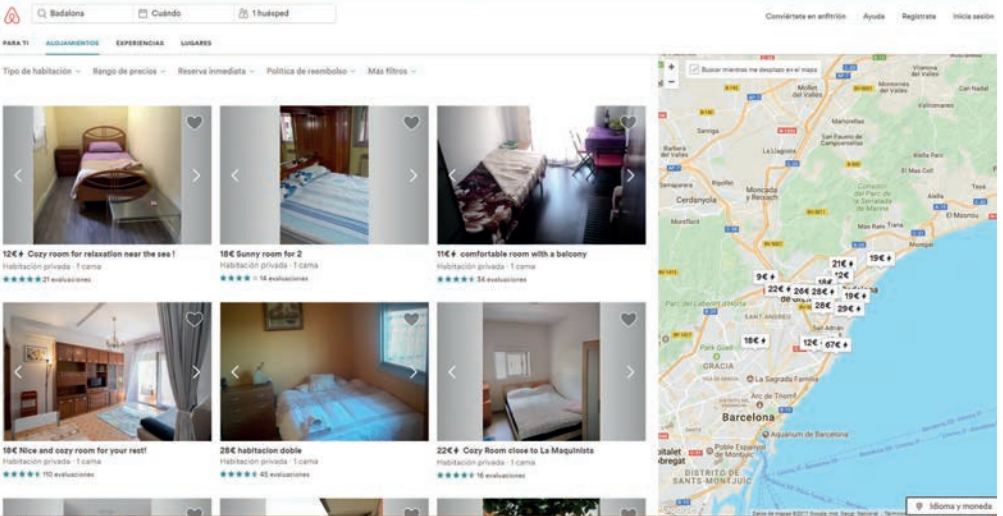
Badalona | Cuándo | 1 huésped

Conviértete en anfitrión | Ayuda | Regístrate | Inicia sesión

PARA TI | ALOJAMIENTOS | EXPERIENCIAS | LUGARES

Tipo de habitación | Rango de precios | Reserva inmediata | Política de reembolso | Más filtros

12€ Cozy room for relaxation near the sea !
Habitación privada · 1 cama
★★★★★ 21 evaluaciones

18€ Sunny room for 2
Habitación privada · 1 cama
★★★★ 14 evaluaciones

11€ comfortable room with a balcony
Habitación privada · 1 cama
★★★★★ 34 evaluaciones

18€ Nice and cozy room for your rest!
Habitación privada · 1 cama
★★★★★ 110 evaluaciones

28€ habitacion doble
Habitación privada · 1 cama
★★★★★ 43 evaluaciones

22€ Cozy Room close to La Maquinista
Habitación privada · 1 cama
★★★★★ 16 evaluaciones

Buscar mientras me desplazo en el mapa

Mollet del Vallès
Montornès del Vallès
Sant Fost de Campsentelles
Badia del Vallès
Barberà del Vallès
La Llagosta
Martorelles
Alella Parc
Cerdanyola
Moncada y Reixach
Montgat
El Masnou
Tiana
Alella
Parc del Laberint d'Horta
Sant Adrià
GRÀCIA
La Sagrada Família
Arc de Triomf
Barcelona
Aquàrium de Barcelona
Poble Espanyol de Montjuïc
DISTRITO DE SANTS-MONTJUÏC
Hospitalet de Llobregat

21€ | 19€ | 12€ | 9€ | 18€ | 22€ | 26€ | 28€ | 19€ | 28€ | 29€ | 18€ | 12€ | 67€

Idioma y moneda